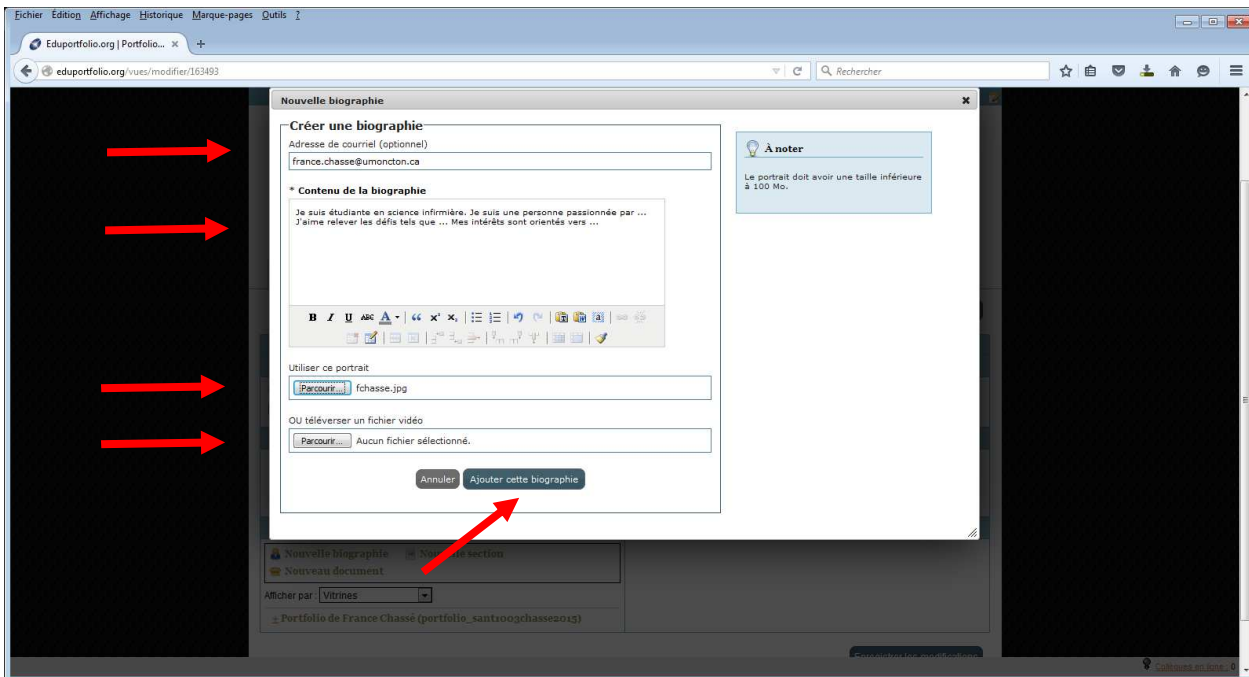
Fichier Édition Affichage Historique Marque-pages Outils ?

Eduportfolio.org | Portfolio... ×

eduportfolio.org/vues/modifier/163493

Rechercher

Nouvelle biographie

Créer une biographie

Adresse de courriel (optionnel)

france.chasse@umoncton.ca

* Contenu de la biographie

Je suis étudiante en science infirmière. Je suis une personne passionnée par ... J'aime relever les défis tels que ... Mes intérêts sont orientés vers ...

Utiliser ce portrait

Parcourir... fchasse.jpg

OU téléverser un fichier vidéo

Parcourir... Aucun fichier sélectionné.

Annuler Ajouter cette biographie

À noter

Le portrait doit avoir une taille inférieure à 100 Mo.

Nouvelle biographie Nouvelle section

Nouveau document

Afficher par : Vitrines

+ Portfolio de France Chassé (portfolio_sant1003chasse2015)

Enregistrer les modifications

Collègues en ligne : 0